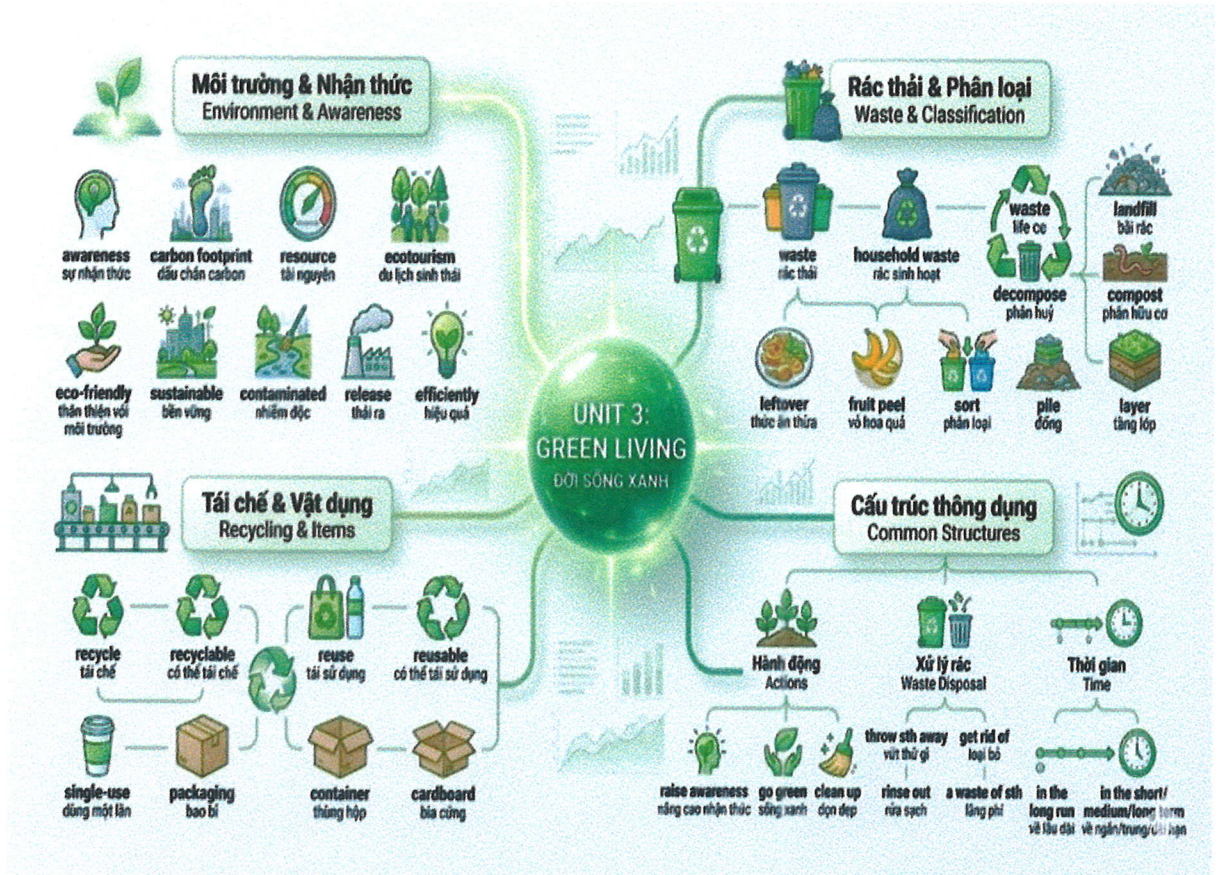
Môi trường & Nhận thức
Environment & Awareness

awareness
sự nhận thức

carbon footprint
dấu chân carbon

resource
tài nguyên

ecotourism
du lịch sinh thái

eco-friendly
thân thiện với môi trường

sustainable
bền vững

contaminated
nhiễm độc

release
thải ra

efficiently
hiệu quả

Rác thải & Phân loại
Waste & Classification

waste
rác thải

household waste
rác sinh hoạt

waste
life cc

decompose
phân huỷ

landfill
bãi rác

compost
phân hữu cơ

leftover
thức ăn thừa

fruit peel
vỏ hoa quả

sort
phân loại

pile
đống

layer
tầng lớp

UNIT 3:
GREEN LIVING
ĐỜI SỐNG XANH

Tái chế & Vật dụng
Recycling & Items

recycle
tái chế

recyclable
có thể tái chế

reuse
tái sử dụng

reusable
có thể tái sử dụng

single-use
dùng một lần

packaging
bao bì

container
thùng hộp

cardboard
bìa cứng

Cấu trúc thông dụng
Common Structures

Hành động
Actions

Xử lý rác
Waste Disposal

Thời gian
Time

raise awareness
nâng cao nhận thức

go green
sống xanh

clean up
dọn dẹp

throw sth away
vứt thứ gì

get rid of
loại bỏ

rinse out
rửa sạch

a waste of sth
lãng phí

in the long run
về lâu dài

in the short/ medium/long term
về ngắn/trung/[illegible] hạn